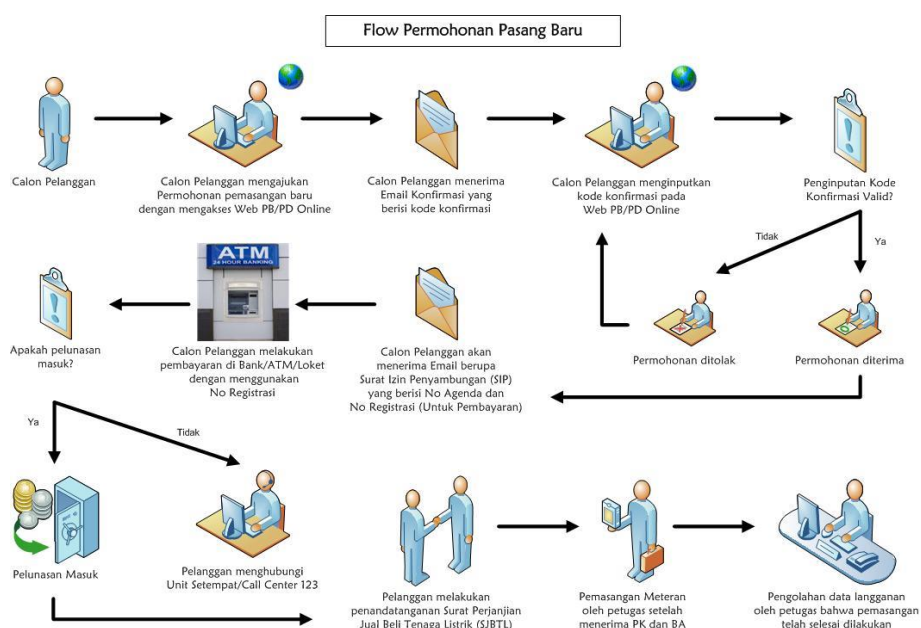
Flow Permohonan Pasang Baru

Calon Pelanggan

Calon Pelanggan mengajukan Permohonan pemasangan baru dengan mengakses Web PB/PD Online

Calon Pelanggan menerima Email Konfirmasi yang berisi kode konfirmasi

Calon Pelanggan menginputkan kode konfirmasi pada Web PB/PD Online

Penginputan Kode Konfirmasi Valid?

Tidak

Ya

Permohonan ditolak

Permohonan diterima

ATM
24 HOUR BANKING

Apakah pelunasan masuk?

Calon Pelanggan melakukan pembayaran di Bank/ATM/Loket dengan menggunakan No Registrasi

Calon Pelanggan akan menerima Email berupa Surat Izin Penyambungan (SIP) yang berisi No Agenda dan No Registrasi (Untuk Pembayaran)

Ya

Tidak

Pelunasan Masuk

Pelanggan menghubungi Unit Setempat/Call Center 123

Pelanggan melakukan penandatanganan Surat Perjanjian Jual Beli Tenaga Listrik (SJBTL)

Pemasangan Meteran oleh petugas setelah menerima PK dan BA

Pengolahan data langganan oleh petugas bahwa pemasangan telah selesai dilakukan